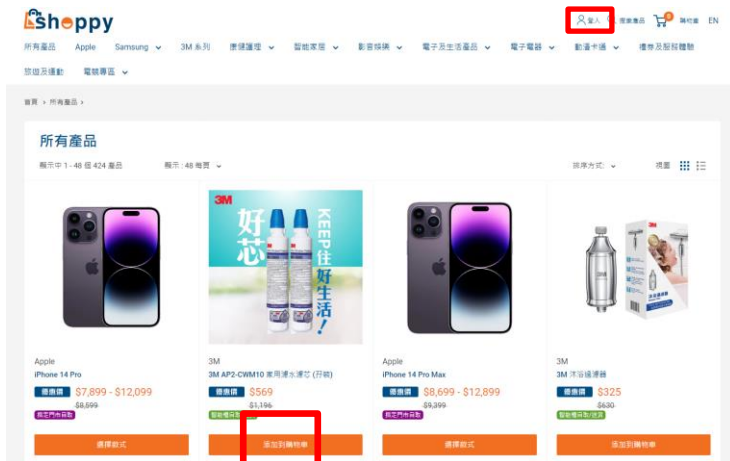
Shoppy

登入 搜索產品 0 購物車 EN

所有產品 Apple Samsung 3M 系列 康體護理 智能家居 影音娛樂 電子及生活產品 電子電器 動漫卡通 禮券及服務體驗 旅遊及運動 電競專區

首頁 › 所有產品 ›

所有產品

顯示中 1 - 48 個 424 產品 顯示：48 每頁 排序方式： 視圖

3M 好芯 KEEP住好生活!

Apple
iPhone 14 Pro
優惠價 $7,899 - $12,099
$8,599
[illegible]
選擇款式

3M
3M AP2-CWM10 家用濾水濾芯 (開箱)
優惠價 $569
$1,196
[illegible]
添加到購物車

Apple
iPhone 14 Pro Max
優惠價 $8,699 - $12,899
$9,399
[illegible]
選擇款式

3M
3M 沐浴過濾器
優惠價 $325
$630
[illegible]
添加到購物車